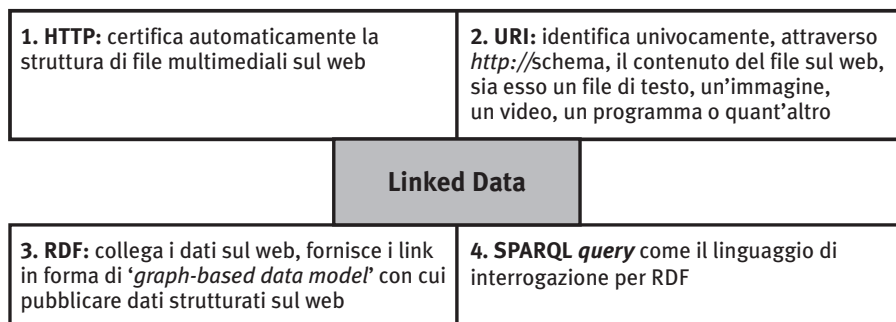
**1. HTTP:** certifica automaticamente la struttura di file multimediali sul web

**2. URI:** identifica univocamente, attraverso *http://*schema, il contenuto del file sul web, sia esso un file di testo, un'immagine, un video, un programma o quant'altro

**Linked Data**

**3. RDF:** collega i dati sul web, fornisce i link in forma di '*graph-based data model*' con cui pubblicare dati strutturati sul web

**4. SPARQL *query*** come il linguaggio di interrogazione per RDF